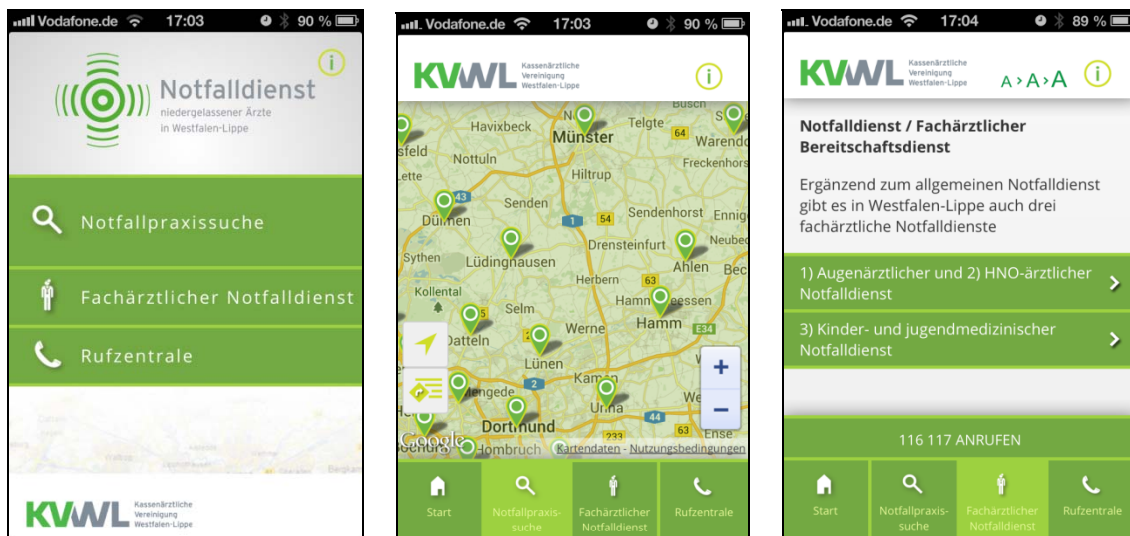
Vodafone.de 17:03 90 %

Notfalldienst
niedergelassener Ärzte in Westfalen-Lippe

Notfallpraxissuche

Fachärztlicher Notfalldienst

Rufzentrale

KVWL Kassenärztliche Vereinigung Westfalen-Lippe

Vodafone.de 17:03 90 %

KVWL Kassenärztliche Vereinigung Westfalen-Lippe

Busch
Havixbeck
Münster
Telgte
64
Warendo
sfeld
Nottuln
Freckenhorst
ette
Hiltrup
43
Senden
Sendenhorst
Ennig
Dülmen
1
54
Neubec
Drensteinfurt
Sythen
Lüdinghausen
Ahlen
Bec
Herbern
63
Kollental
Hamm
Uentrop
5
Selm
Werne
Hamm
E34
Datteln
Lünen
Kamen
2
Waltrop
Lengede
We
Unna
44
Dortmund
63
Ense
233
Google
Hombruch
Kartendaten - Nutzungsbedingungen

Start
Notfallpraxissuche
Fachärztlicher Notfalldienst
Rufzentrale

Vodafone.de 17:04 89 %

KVWL Kassenärztliche Vereinigung Westfalen-Lippe
A › A › A

Notfalldienst / Fachärztlicher Bereitschaftsdienst

Ergänzend zum allgemeinen Notfalldienst gibt es in Westfalen-Lippe auch drei fachärztliche Notfalldienste

1) Augenärztlicher und 2) HNO-ärztlicher Notfalldienst

3) Kinder- und jugendmedizinischer Notfalldienst

116 117 ANRUFEN

Start
Notfallpraxissuche
Fachärztlicher Notfalldienst
Rufzentrale